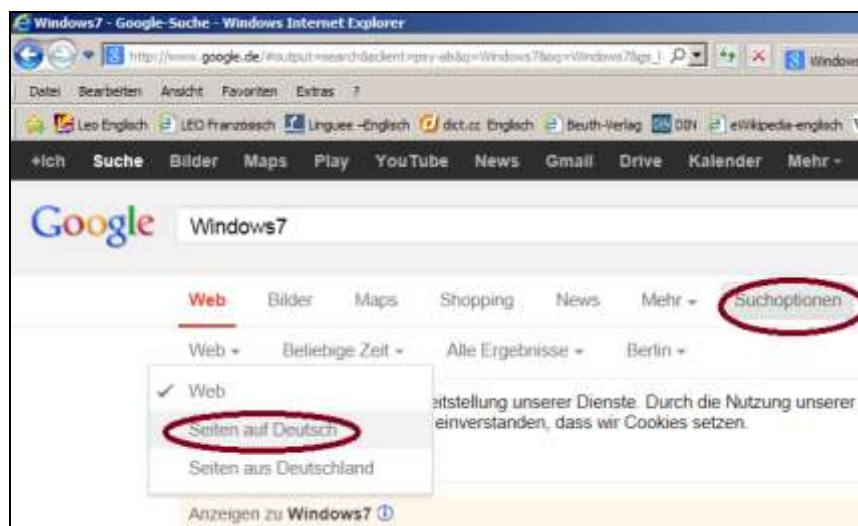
Windows7 - Google-Suche - Windows Internet Explorer

http://www.google.de/#output=search&sclient=psy-ab&q=Windows7&oq=Windows7&gs_l

Windows

Datei Bearbeiten Ansicht Favoriten Extras ?

Leo Englisch LEO Französisch Linguee -Englisch dict.cc Englisch Beuth-Verlag DIN eWikipedia-englisch

+Ich Suche Bilder Maps Play YouTube News Gmail Drive Kalender Mehr -

Google Windows7

Web Bilder Maps Shopping News Mehr - Suchoptionen

Web - Beliebige Zeit - Alle Ergebnisse - Berlin -

✓ Web

Seiten auf Deutsch

Seiten aus Deutschland

eitstellung unserer Dienste. Durch die Nutzung unserer einverstanden, dass wir Cookies setzen.

Anzeigen zu Windows7 ⓘ